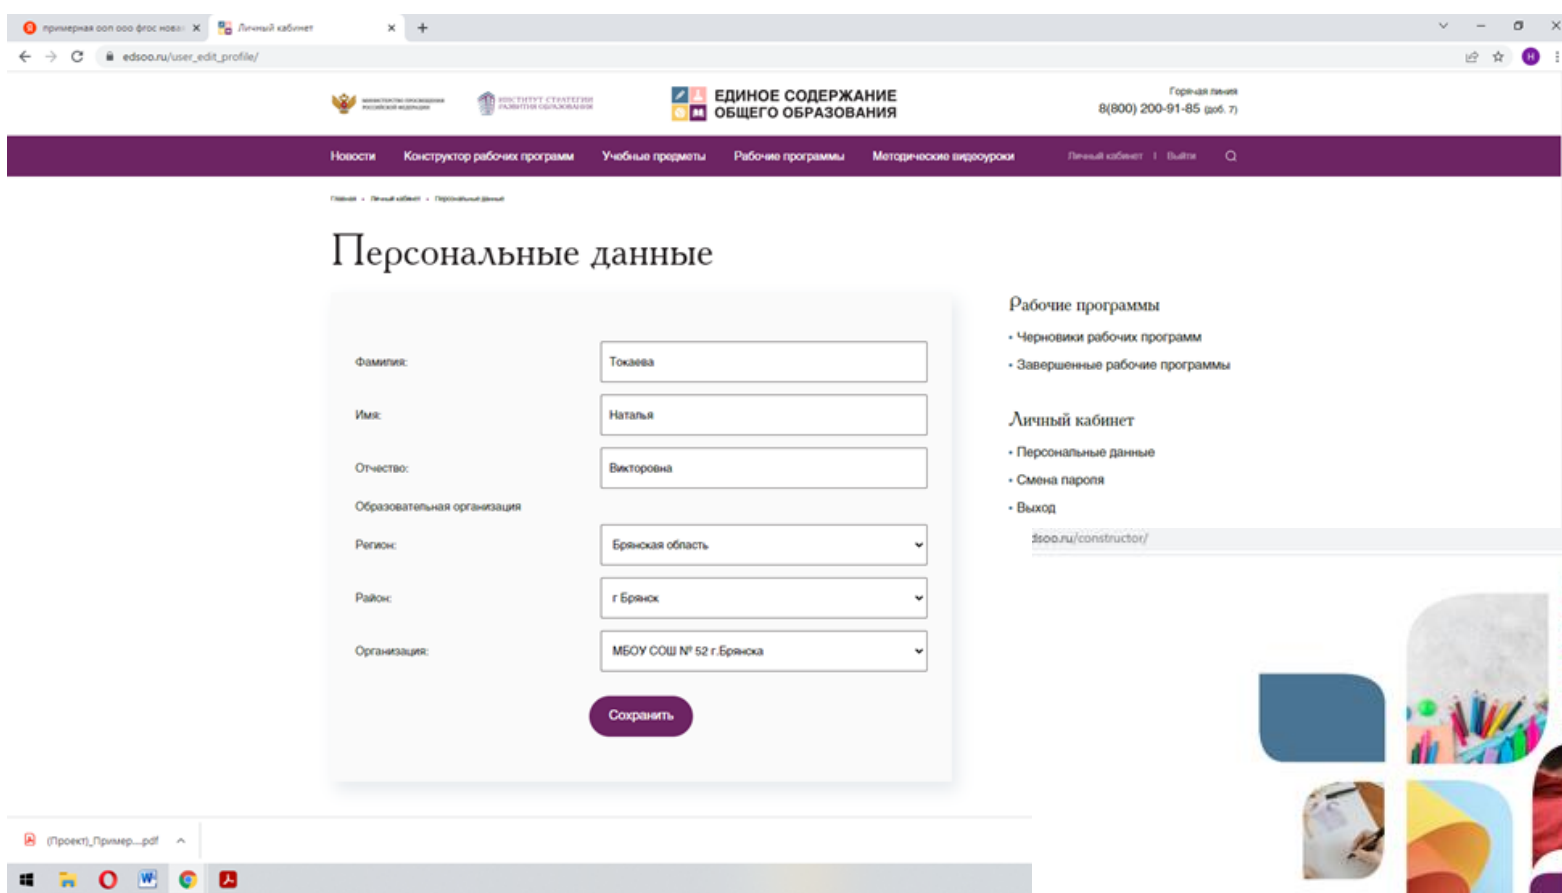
примерная оол ооо фгос нова ×
Личный кабинет ×
+
edsoo.ru/user_edit_profile/

МИНИСТЕРСТВО ПРОСВЕЩЕНИЯ РОССИЙСКОЙ ФЕДЕРАЦИИ
ИНСТИТУТ СТРАТЕГИИ РАЗВИТИЯ ОБРАЗОВАНИЯ
ЕДИНОЕ СОДЕРЖАНИЕ ОБЩЕГО ОБРАЗОВАНИЯ
Горячая линия
8(800) 200-91-85 (доб. 7)

Новости Конструктор рабочих программ Учебные предметы Рабочие программы Методические видеоуроки Личный кабинет | Выйти

Главная • Личный кабинет • Персональные данные

Персональные данные

Фамилия: Токаева
Имя: Наталья
Отчество: Викторовна
Образовательная организация
Регион: Брянская область
Район: г Брянск
Организация: МБОУ СОШ № 52 г.Брянска
Сохранить

Рабочие программы
• Черновики рабочих программ
• Завершенные рабочие программы

Личный кабинет
• Персональные данные
• Смена пароля
• Выход

dsoo.ru/constructor/

(Проект)_Пример....pdf